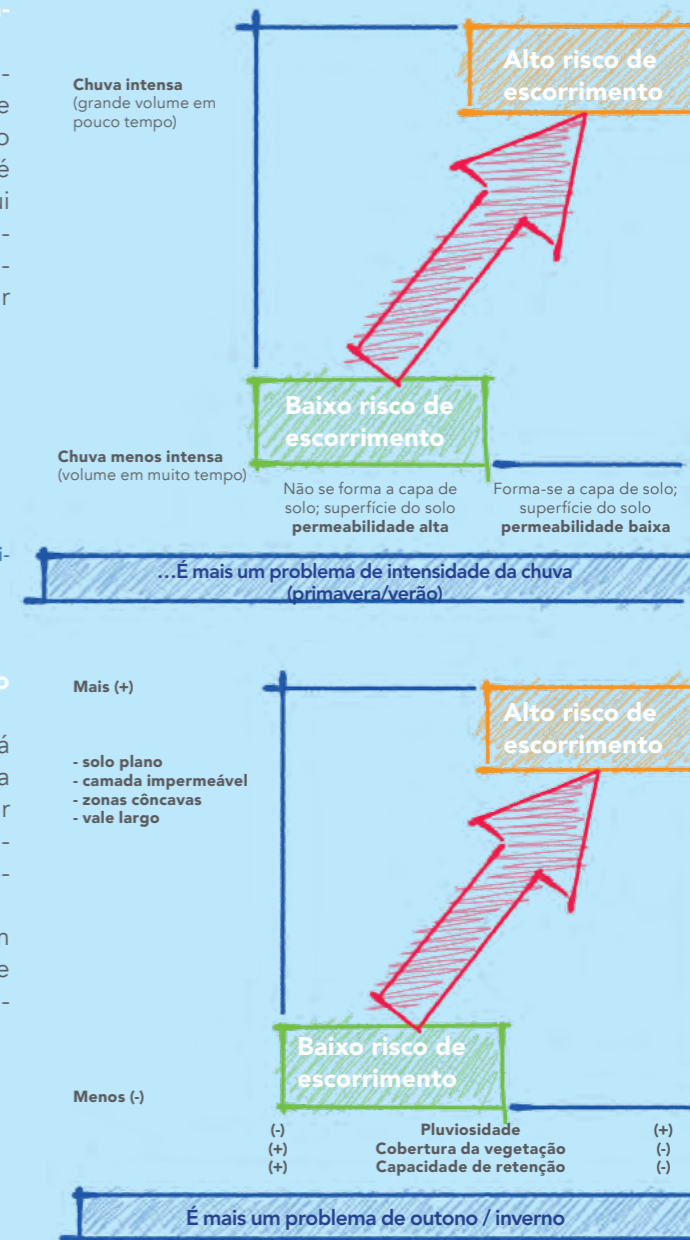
Chuva intensa
(grande volume em pouco tempo)

Alto risco de escorrimento

Baixo risco de escorrimento

Chuva menos intensa
(volume em muito tempo)

Não se forma a capa de solo; superfície do solo **permeabilidade alta**

Forma-se a capa de solo; superfície do solo **permeabilidade baixa**

...É mais um problema de intensidade da chuva (primavera/verão)

Mais (+)

- solo plano
- camada impermeável
- zonas côncavas
- vale largo

Alto risco de escorrimento

Baixo risco de escorrimento

Menos (-)

| (-) | Pluviosidade | (+) |
|---|---|---|
| (+) | Cobertura da vegetação | (-) |
| (+) | Capacidade de retenção | (-) |

É mais um problema de outono / inverno